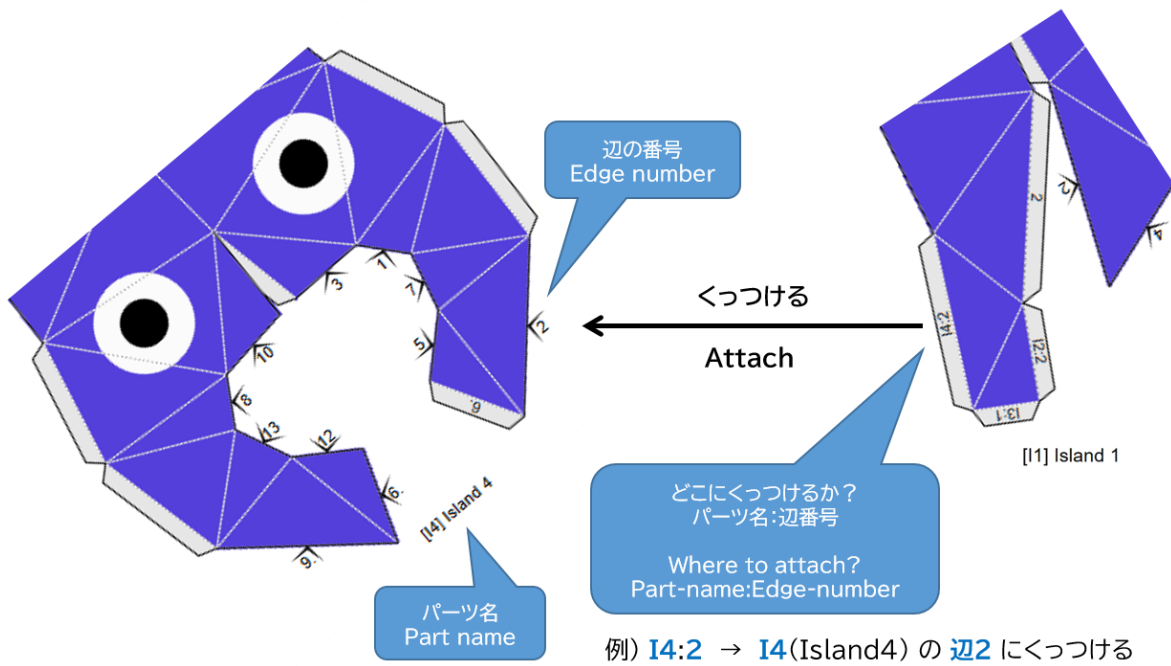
辺の番号
Edge number

1
3
7
2
5
10
6
8
13
12
6
9
[I4] Island 4

パーツ名
Part name

くっつける

Attach

2
2
4
I4:2
I2:2
I3:1
[I1] Island 1

どこにくっつけるか？
パーツ名:辺番号

Where to attach?
Part-name:Edge-number

例）I4:2 → I4(Island4) の 辺2 にくっつける